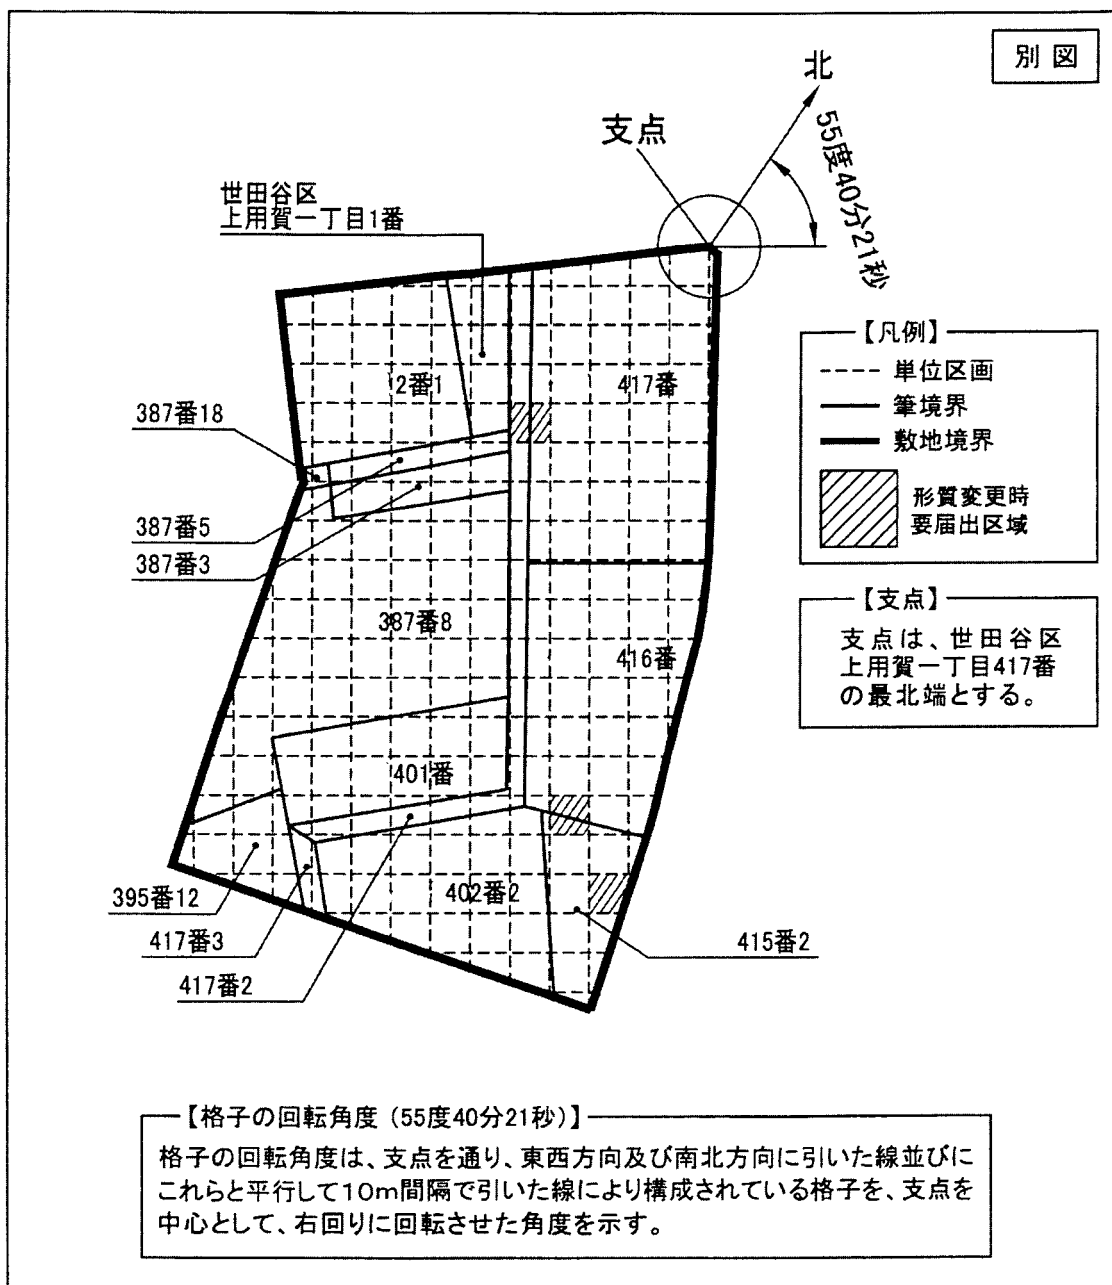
別図

北

支点

55度40分21秒

世田谷区
上用賀一丁目1番

2番1

417番

387番18

387番5

387番3

387番8

416番

401番

395番12

402番2

417番3

417番2

415番2

【凡例】
単位区画
筆境界
敷地境界
形質変更時要届出区域

【支点】
支点は、世田谷区上用賀一丁目417番の最北端とする。

【格子の回転角度（55度40分21秒）】
格子の回転角度は、支点を通り、東西方向及び南北方向に引いた線並びにこれらと平行して10m間隔で引いた線により構成されている格子を、支点を中心として、右回りに回転させた角度を示す。